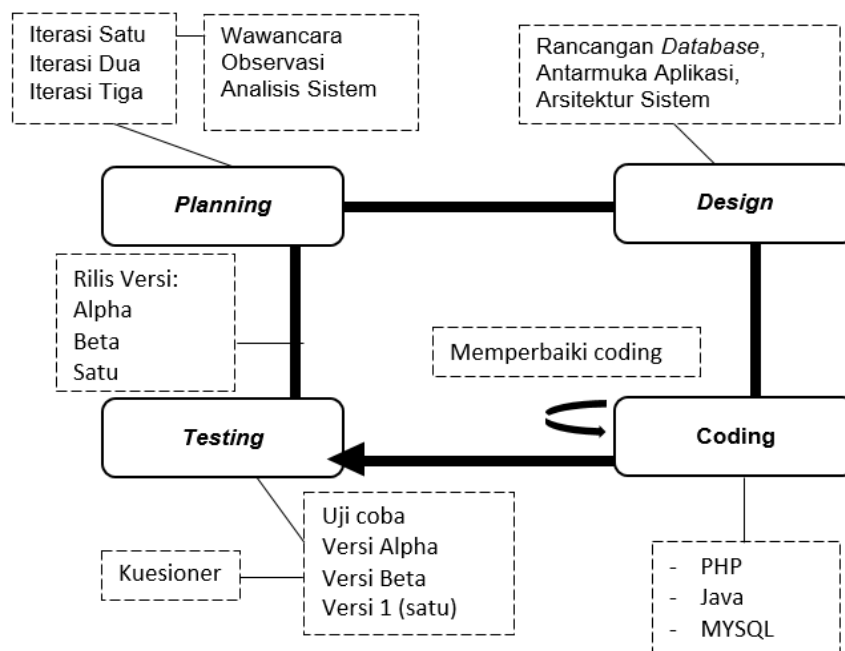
Iterasi Satu
Iterasi Dua
Iterasi Tiga

Wawancara
Observasi
Analisis Sistem

Rancangan *Database*,
Antarmuka Aplikasi,
Arsitektur Sistem

*Planning*

*Design*

Rilis Versi:
Alpha
Beta
Satu

Memperbaiki coding

*Testing*

Coding

Uji coba
Versi Alpha
Versi Beta
Versi 1 (satu)

Kuesioner

- PHP
- Java
- MYSQL